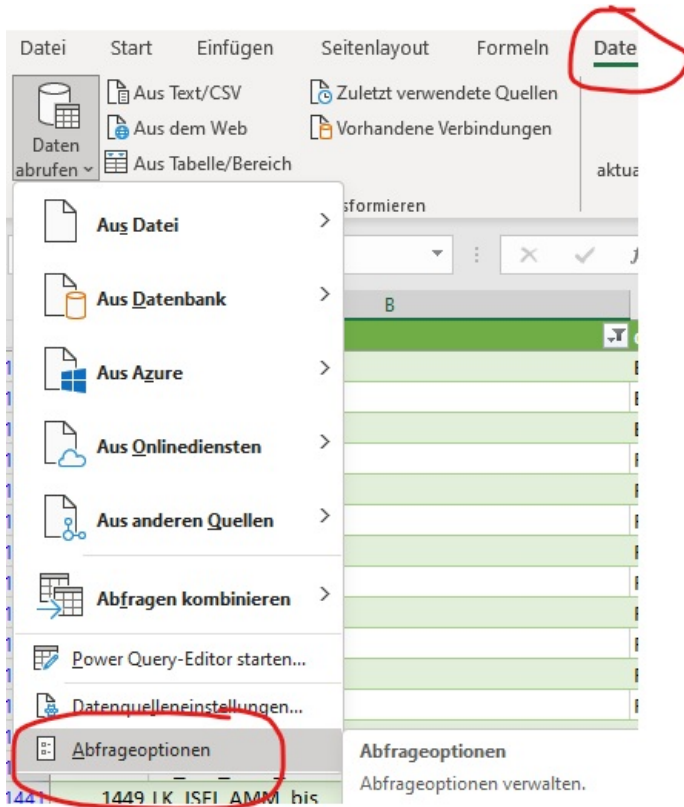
Datei Start Einfügen Seitenlayout Formeln Date

Daten abrufen

Aus Text/CSV
Aus dem Web
Aus Tabelle/Bereich

Zuletzt verwendete Quellen
Vorhandene Verbindungen

sformieren

aktua

B

Aus Datei
Aus Datenbank
Aus Azure
Aus Onlinediensten
Aus anderen Quellen
Abfragen kombinieren
Power Query-Editor starten...
Datenquelleneinstellungen...
Abfrageoptionen

Abfrageoptionen
Abfrageoptionen verwalten.

1441 1449 LK ISEL AMM bis